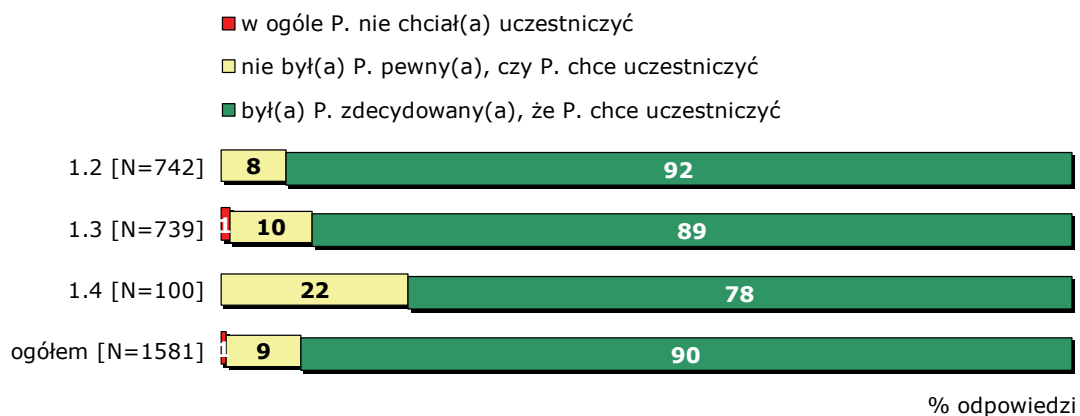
w ogóle P. nie chciał(a) uczestniczyć

nie był(a) P. pewny(a), czy P. chce uczestniczyć

był(a) P. zdecydowany(a), że P. chce uczestniczyć

1.2 [N=742] 8 92

1.3 [N=739] 1 10 89

1.4 [N=100] 22 78

ogółem [N=1581] 1 9 90

% odpowiedzi